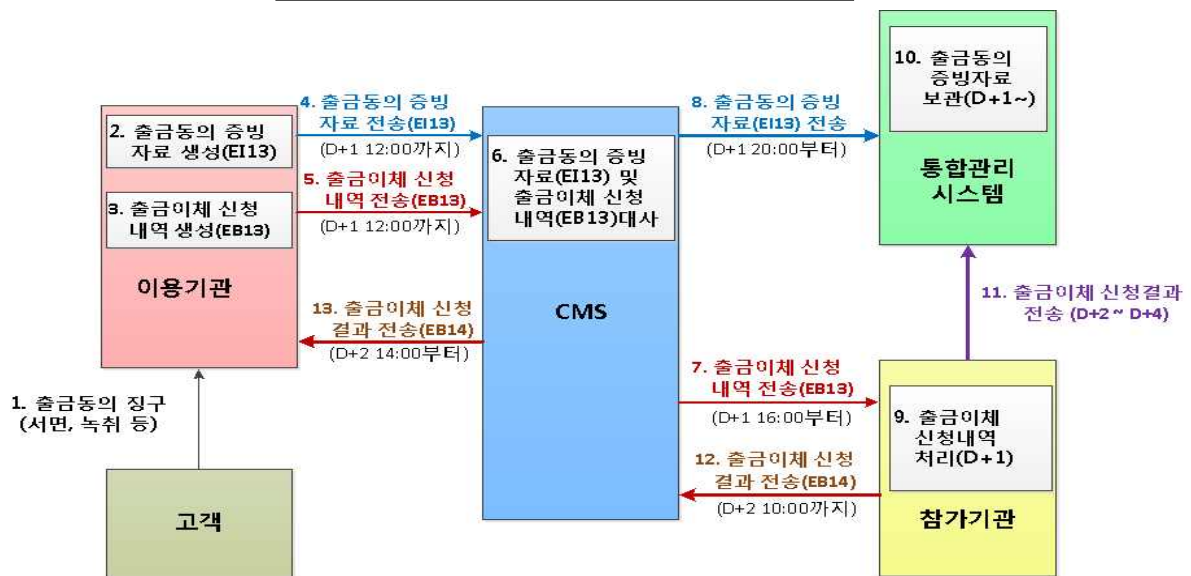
2. 출금동의 증빙 자료 생성(EI13)

3. 출금이체 신청 내역 생성(EB13)

이용기관

4. 출금동의 증빙 자료 전송(EI13)
(D+1 12:00까지)

5. 출금이체 신청 내역 전송(EB13)
(D+1 12:00까지)

13. 출금이체 신청 결과 전송(EB14)
(D+2 14:00부터)

1. 출금동의 징구 (서면, 녹취 등)

고객

6. 출금동의 증빙 자료(EI13) 및 출금이체 신청 내역(EB13)대사

CMS

8. 출금동의 증빙 자료(EI13) 전송
(D+1 20:00부터)

7. 출금이체 신청 내역 전송(EB13)
(D+1 16:00부터)

12. 출금이체 신청 결과 전송(EB14)
(D+2 10:00까지)

10. 출금동의 증빙자료 보관(D+1~)

통합관리 시스템

11. 출금이체 신청결과 전송 (D+2 ~ D+4)

9. 출금이체 신청내역 처리(D+1)

참가기관